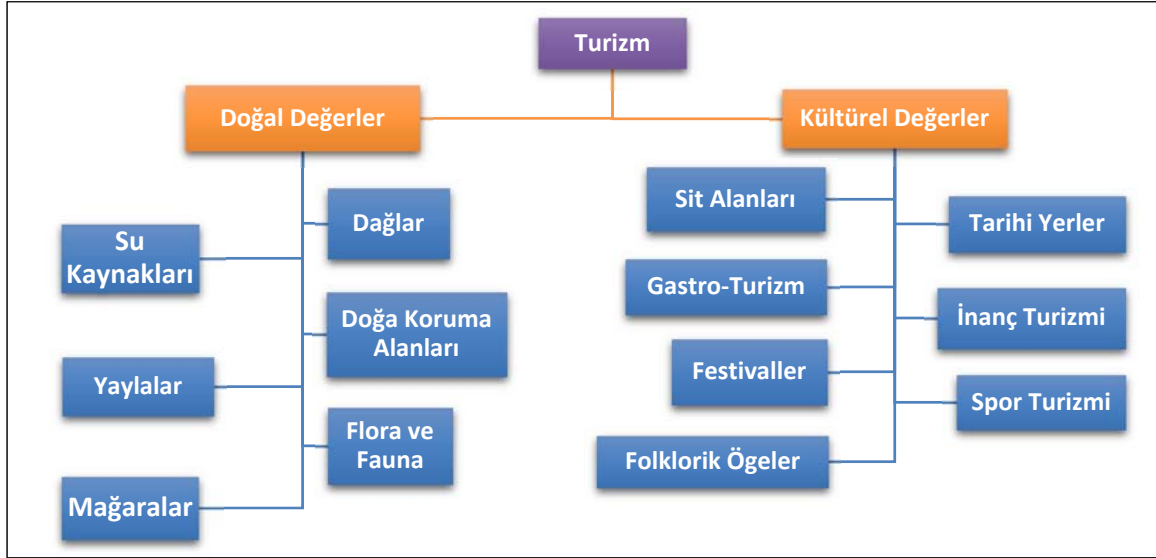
Turizm

Doğal Değerler

Kültürel Değerler

Su Kaynakları

Dağlar

Doğa Koruma Alanları

Yaylalar

Flora ve Fauna

Mağaralar

Sit Alanları

Tarihi Yerler

Gastro-Turizm

İnanç Turizmi

Festivaller

Spor Turizmi

Folklorik Ögeler